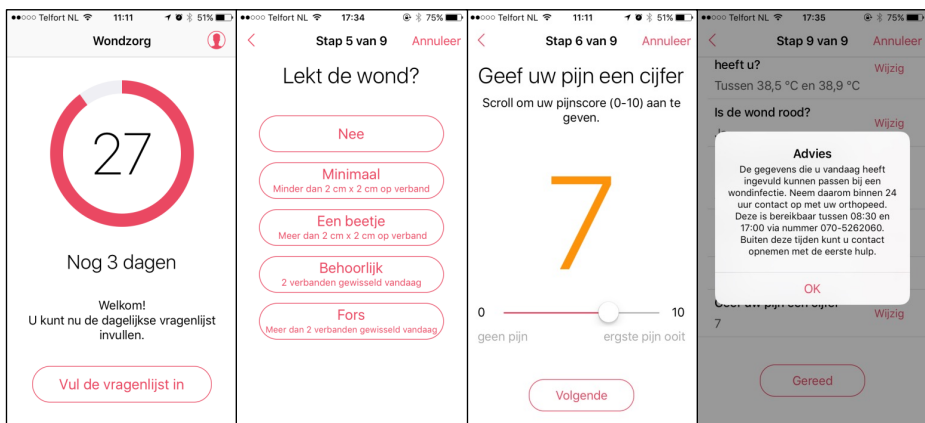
●●○○○ Telfort NL 11:11 51%

Wondzorg

27

Nog 3 dagen

Welkom!
U kunt nu de dagelijkse vragenlijst invullen.

Vul de vragenlijst in

●●○○○ Telfort NL 17:34 75%

Stap 5 van 9 Annuleer

Lekt de wond?

Nee

Minimaal
Minder dan 2 cm x 2 cm op verband

Een beetje
Meer dan 2 cm x 2 cm op verband

Behoorlijk
2 verbanden gewisseld vandaag

Fors
Meer dan 2 verbanden gewisseld vandaag

●●○○○ Telfort NL 11:11 51%

Stap 6 van 9 Annuleer

Geef uw pijn een cijfer

Scroll om uw pijnscore (0-10) aan te geven.

7

0 10

geen pijn ergste pijn ooit

Volgende

●●○○○ Telfort NL 17:35 75%

Stap 9 van 9 Annuleer

heeft u?
Tussen 38,5 °C en 38,9 °C Wijzig

Is de wond rood? Wijzig

Advies
De gegevens die u vandaag heeft ingevuld kunnen passen bij een wondinfectie. Neem daarom binnen 24 uur contact op met uw orthopeed. Deze is bereikbaar tussen 08:30 en 17:00 via nummer 070-5262060. Buiten deze tijden kunt u contact opnemen met de eerste hulp.

OK

Geef uw pijn een cijfer Wijzig
7

Gereed